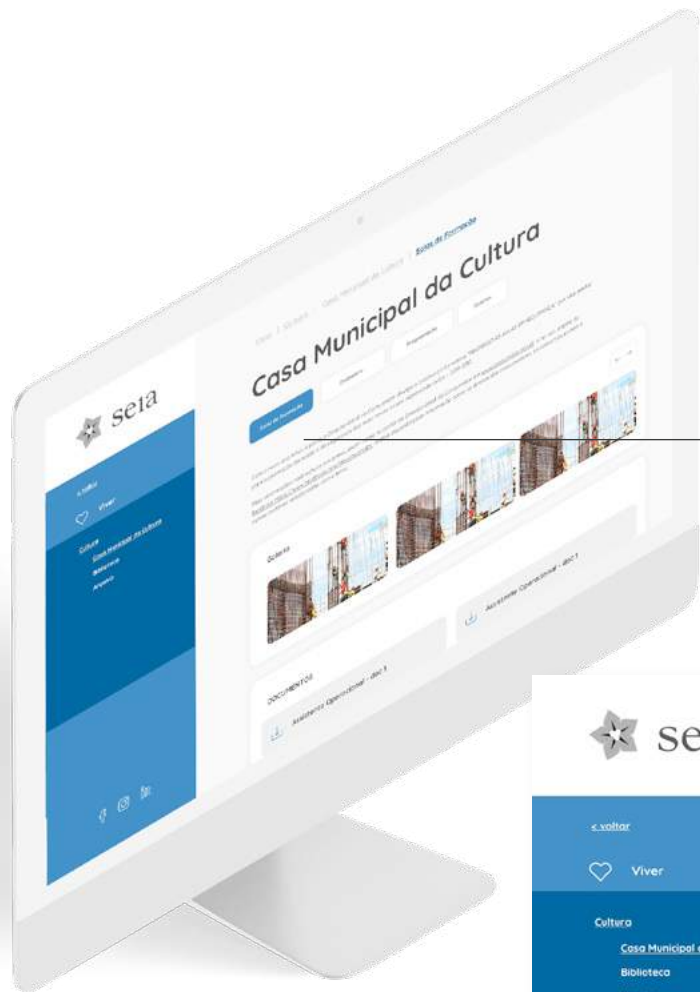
Salas de Formação

Casa Municipal da Cultura

Salas de Formação

seia

< voltar

Viver

Cultura
Casa Municipal da Cultura
Biblioteca
Arquivo

Galeria

DOCUMENTOS

Assistente Operacional - doc 1

Assistente Operacional - doc 1

se

< voltar

Viver

Cultura
Casa Municipal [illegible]
Biblioteca